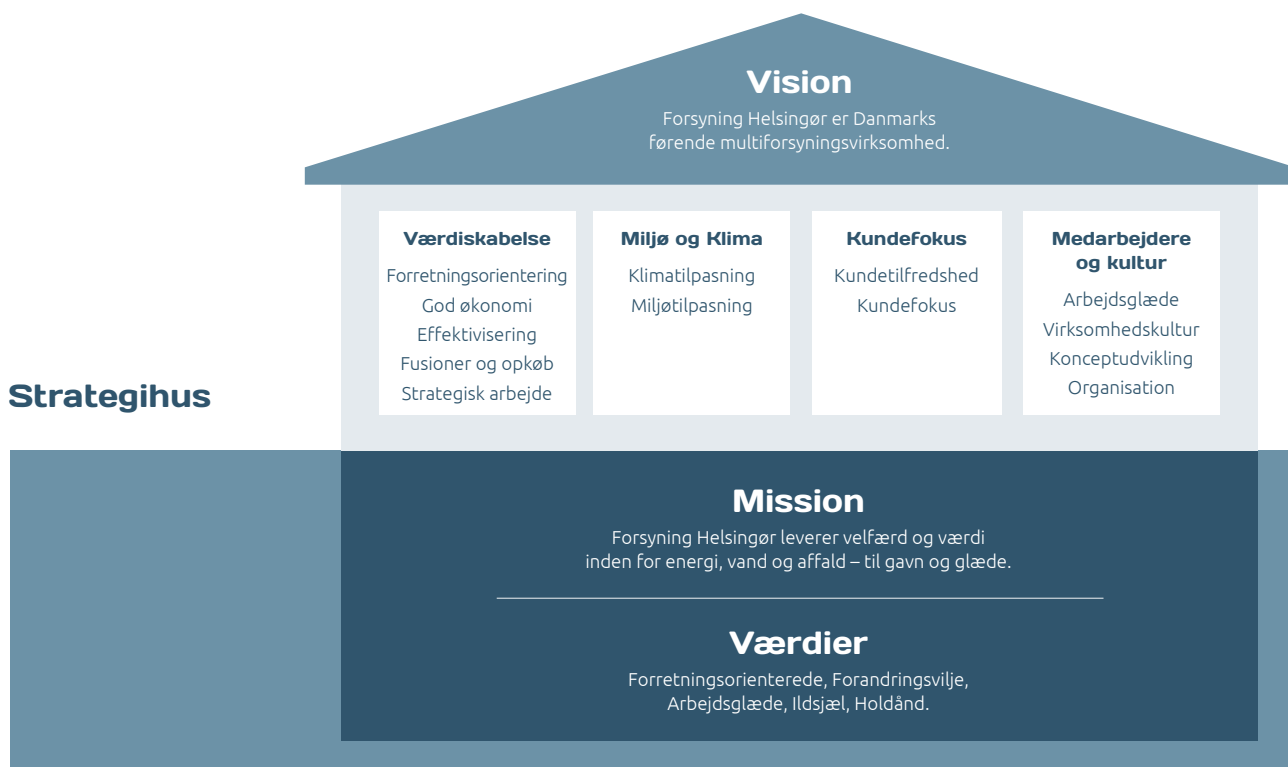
Strategihus

Vision

Forsyning Helsingør er Danmarks førende multiforsyningsvirksomhed.

Værdiskabelse

Forretningsorientering
God økonomi
Effektivisering
Fusioner og opkøb
Strategisk arbejde

Miljø og Klima

Klimatilpasning
Miljøtilpasning

Kundefokus

Kundetilfredshed
Kundefokus

Medarbejdere og kultur

Arbejdsglæde
Virksomhedskultur
Konceptudvikling
Organisation

Mission

Forsyning Helsingør leverer velfærd og værdi inden for energi, vand og affald – til gavn og glæde.

Værdier

Forretningsorienterede, Forandringsvilje, Arbejdsglæde, Ildsjæl, Holdånd.